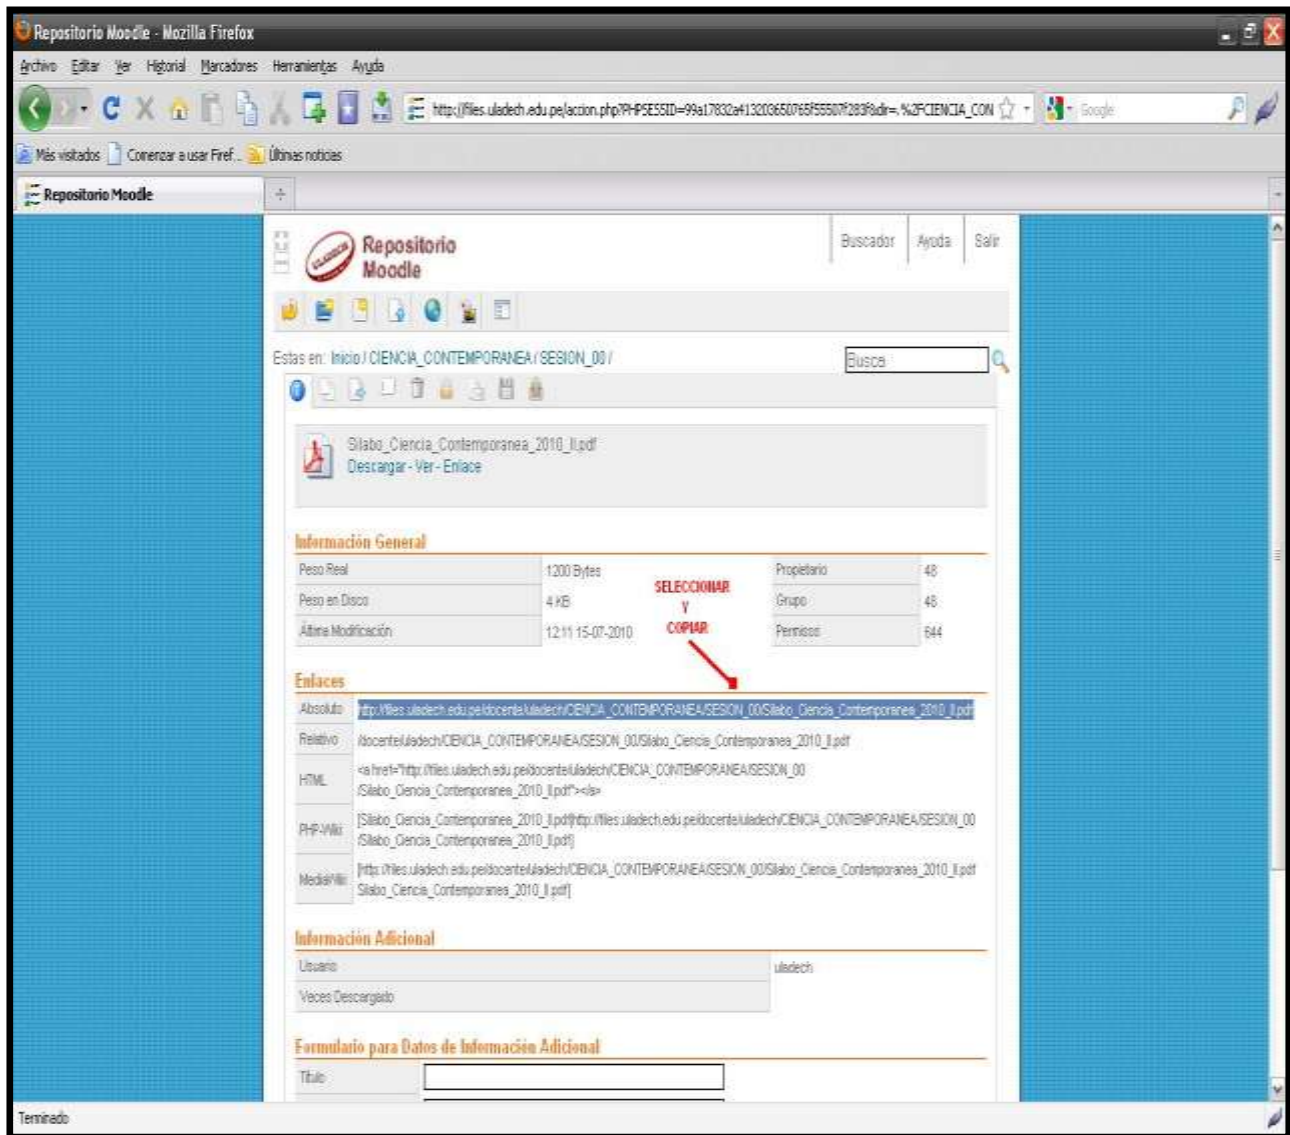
Repositorio Moodle - Mozilla Firefox

Archivo Editar Ver Historial Marcadores Herramientas Ayuda

http://files.uladech.edu.pe/accion.php?PHPSESSID=99a17832a41320365076f5550?f283f&dir=.%2FCIENCIA_CON

Google

Más visitados Comenzar a usar Fref... Últimas noticias

Repositorio Moodle

Repositorio Moodle

Buscador Ayuda Salir

Estas en: Inicio / CIENCIA_CONTEMPORANEA / SESION_00 /

Busca

Silabo_Ciencia_Contemporanea_2010_II.pdf
Descargar - Ver - Enlace

Información General

| Peso Real | 1200 Bytes | Propietario | 48 |
|---|---|---|---|
| Peso en Disco | 4 KB | Grupo | 48 |
| Ultima Modificación | 12:11 15-07-2010 | Permisos | 644 |

SELECCIONAR Y COPIAR

Enlaces

| Absoluto | http://files.uladech.edu.pe/docente/uladech/CIENCIA_CONTEMPORANEA/SESION_00/Silabo_Ciencia_Contemporanea_2010_II.pdf |
|---|---|
| Relativo | /docente/uladech/CIENCIA_CONTEMPORANEA/SESION_00/Silabo_Ciencia_Contemporanea_2010_II.pdf |
| HTML | <a href="http://files.uladech.edu.pe/docente/uladech/CIENCIA_CONTEMPORANEA/SESION_00/Silabo_Ciencia_Contemporanea_2010_II.pdf"></a> |
| PHP-Wiki | [Silabo_Ciencia_Contemporanea_2010_II.pdf|http://files.uladech.edu.pe/docente/uladech/CIENCIA_CONTEMPORANEA/SESION_00/Silabo_Ciencia_Contemporanea_2010_II.pdf] |
| MediaWiki | [http://files.uladech.edu.pe/docente/uladech/CIENCIA_CONTEMPORANEA/SESION_00/Silabo_Ciencia_Contemporanea_2010_II.pdf Silabo_Ciencia_Contemporanea_2010_II.pdf] |

Información Adicional

| Usuario | uladech |
|---|---|
| Veces Descargado | |

Formulario para Datos de Información Adicional

Titulo

Terminado